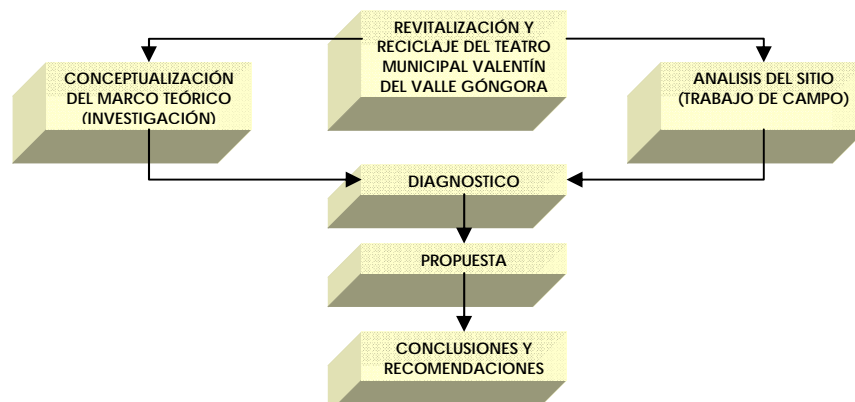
REVITALIZACIÓN Y RECICLAJE DEL TEATRO MUNICIPAL VALENTÍN DEL VALLE GÓNGORA

CONCEPTUALIZACIÓN DEL MARCO TEÓRICO (INVESTIGACIÓN)

ANALISIS DEL SITIO (TRABAJO DE CAMPO)

DIAGNOSTICO

PROPUESTA

CONCLUSIONES Y RECOMENDACIONES